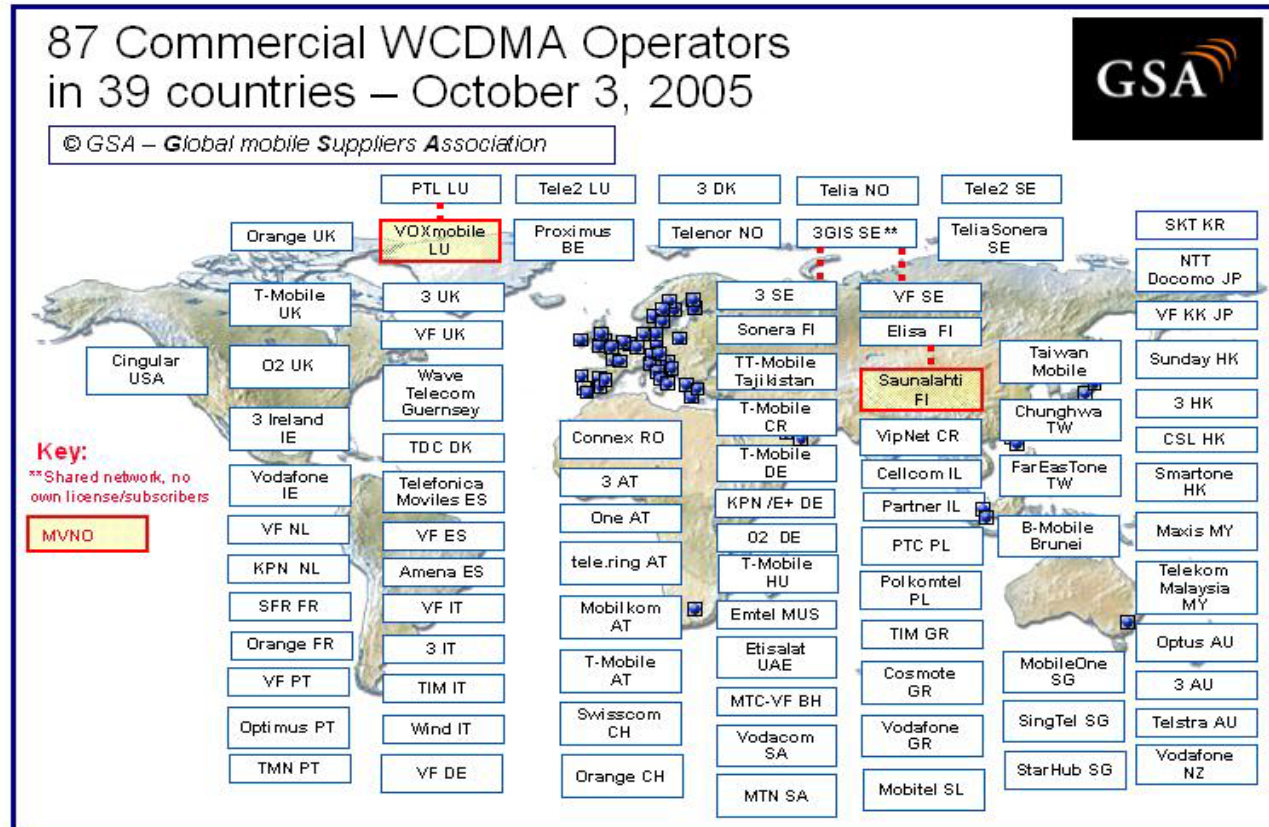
87 Commercial WCDMA Operators in 39 countries – October 3, 2005

GSA

© GSA – Global mobile Suppliers Association

PTL LU
Tele2 LU
3 DK
Telia NO
Tele2 SE

Orange UK
VOXmobile LU
Proximus BE
Telenor NO
3GIS SE**
TeliaSonera SE
SKT KR
NTT Docomo JP

T-Mobile UK
3 UK
3 SE
VF SE
VF KK JP

VF UK
Sonera FI
Elisa FI
Sunday HK

Cingular USA
O2 UK
Wave Telecom Guernsey
TT-Mobile Tajikistan
Saunalahti FI
Taiwan Mobile
3 HK

3 Ireland IE
TDC DK
Connex RO
T-Mobile CR
VipNet CR
Chunghwa TW
CSL HK

Key:
**Shared network, no own license/subscribers

MVNO

Vodafone IE
Telefonica Moviles ES
3 AT
T-Mobile DE
Cellcom IL
FarEasTone TW
Smartone HK

VF NL
VF ES
One AT
KPN /E+ DE
Partner IL
B-Mobile Brunei
Maxis MY

KPN NL
Amena ES
tele.ring AT
O2 DE
PTC PL
Telekom Malaysia MY

SFR FR
VF IT
Mobilkom AT
T-Mobile HU
Polkomtel PL

Orange FR
3 IT
Emtel MUS
TIM GR
Optus AU

VF PT
TIM IT
T-Mobile AT
Etisalat UAE
Cosmote GR
MobileOne SG
3 AU

Optimus PT
Wind IT
Swisscom CH
MTC-VF BH
Vodafone GR
SingTel SG
Telstra AU

TMN PT
VF DE
Orange CH
Vodacom SA
Mobitel SL
StarHub SG
Vodafone NZ

MTN SA